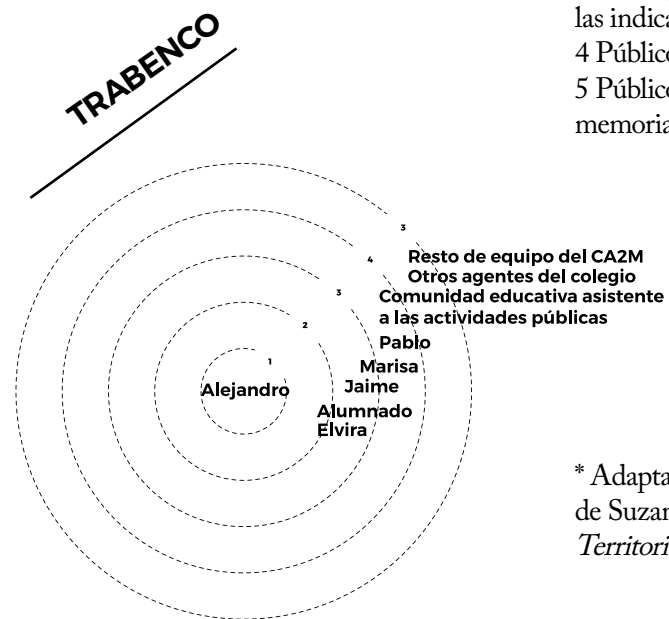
TRABENCO

las indica
4 Público
5 Público
memoria

3
4 Resto de equipo del CA2M
Otros agentes del colegio
3 Comunidad educativa asistente a las actividades públicas
2
Pablo
1
Marisa
Alejandro
Jaime
Alumnado
Elvira

* Adapta
de Suzan
Territori